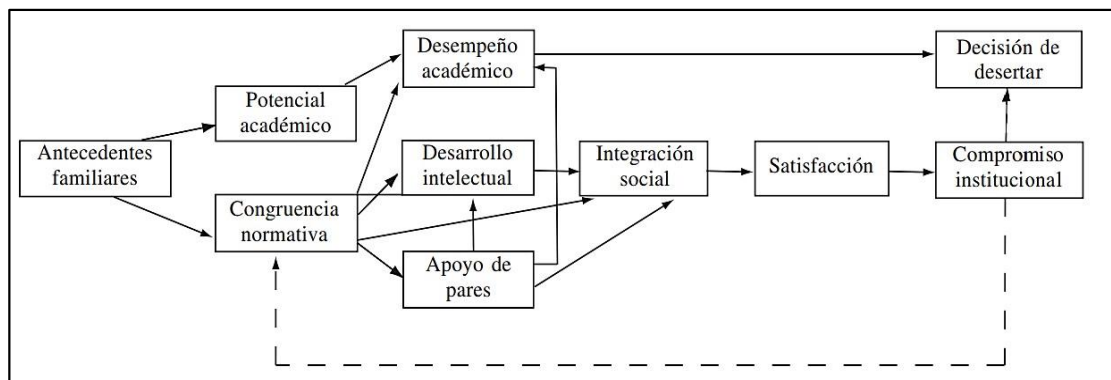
Desempeño académico

Decisión de desertar

Potencial académico

Antecedentes familiares

Desarrollo intelectual

Integración social

Satisfacción

Compromiso institucional

Congruencia normativa

Apoyo de pares